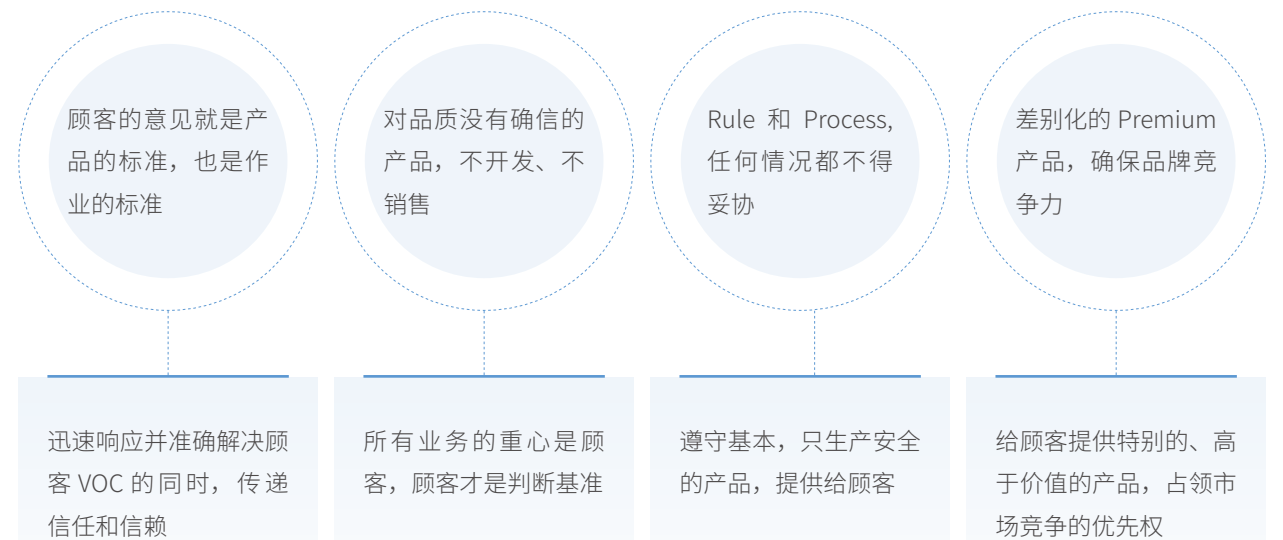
顾客的意见就是产品的标准，也是作业的标准

对品质没有确信的产品，不开发、不销售

Rule 和 Process, 任何情况都不得妥协

差别化的 Premium 产品，确保品牌竞争力

迅速响应并准确解决顾客 VOC 的同时，传递信任和信赖

所有业务的重心是顾客，顾客才是判断基准

遵守基本，只生产安全的产品，提供给顾客

给顾客提供特别的、高于价值的产品，占领市场竞争的优先权